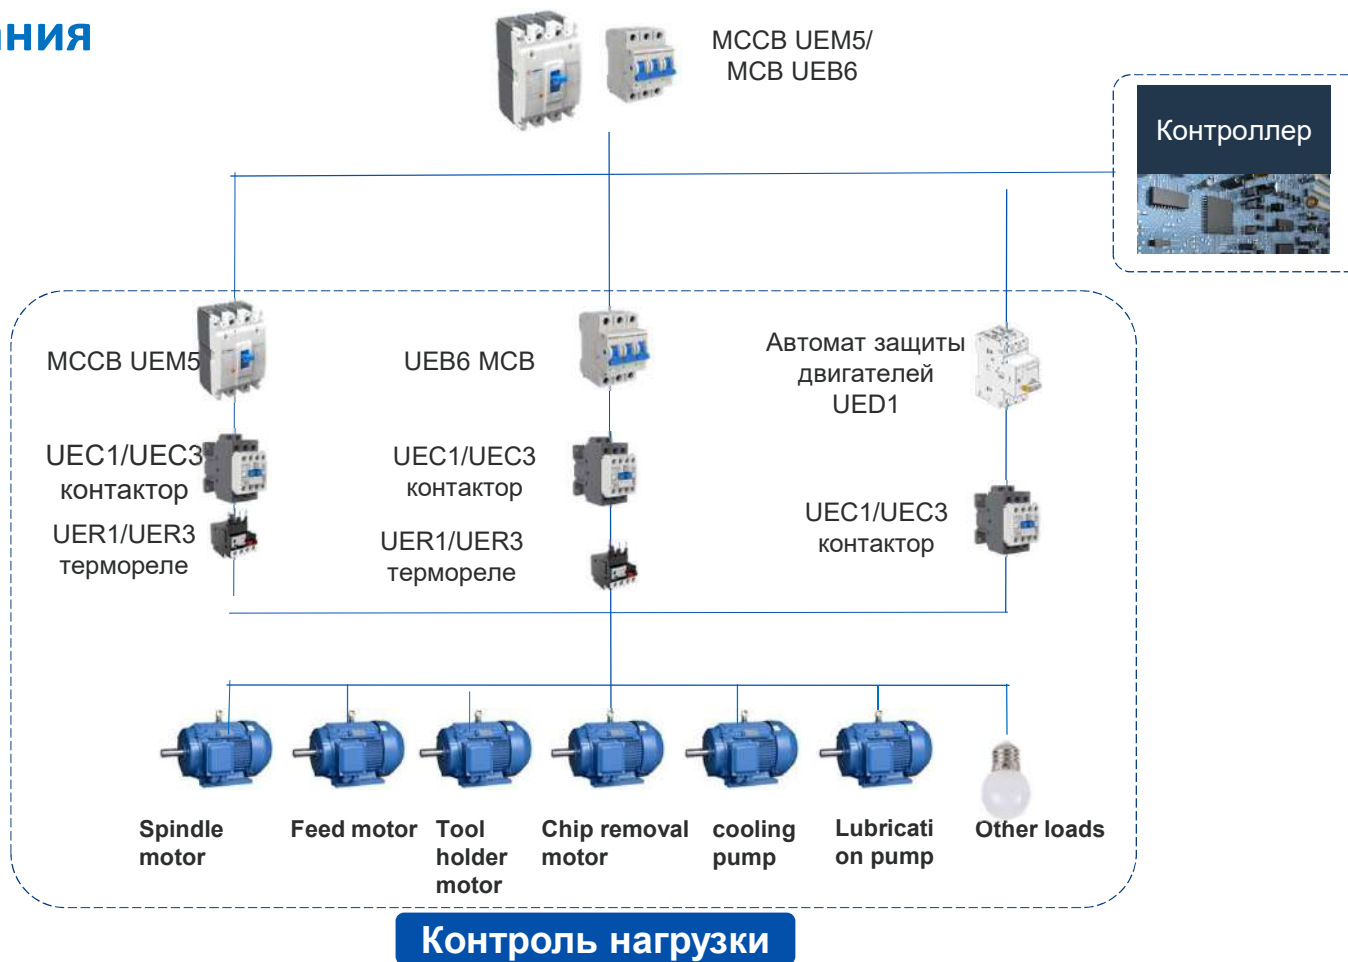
ния

MCCB UEM5/
MCB UEB6

Контроллер

MCCB UEM5

UEB6 MCB

Автомат защиты двигателей UED1

UEC1/UEC3 контактор

UER1/UER3 термореле

UEC1/UEC3 контактор

UER1/UER3 термореле

UEC1/UEC3 контактор

Spindle motor

Feed motor

Tool holder motor

Chip removal motor

cooling pump

Lubricati on pump

Other loads

Контроль нагрузки